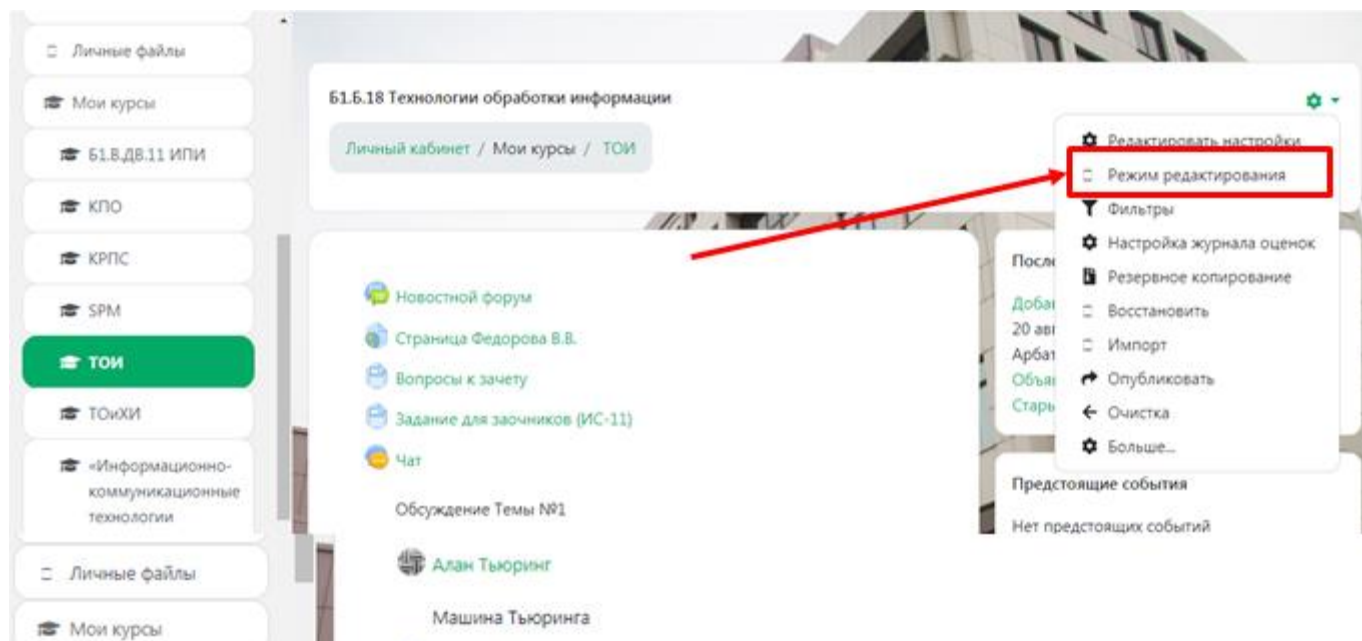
Личные файлы
Мои курсы
Б1.В.ДВ.11 ИПИ
КПО
КРПС
SPM
ТОИ
ТОиХИ
«Информационно-коммуникационные технологии
Личные файлы
Мои курсы

Б1.Б.18 Технологии обработки информации
Личный кабинет / Мои курсы / ТОИ

Редактировать настройки
Режим редактирования
Фильтры
Настройка журнала оценок
Резервное копирование
Восстановить
Импорт
Опубликовать
Очистка
Больше...

Новостной форум
Страница Федорова В.В.
Вопросы к зачету
Задание для заочников (ИС-11)
Чат
Обсуждение Темы №1
Алан Тьюринг
Машина Тьюринга

После
Добав
20 авг
Арбат
Объяв
Старь

Предстоящие события
Нет предстоящих событий